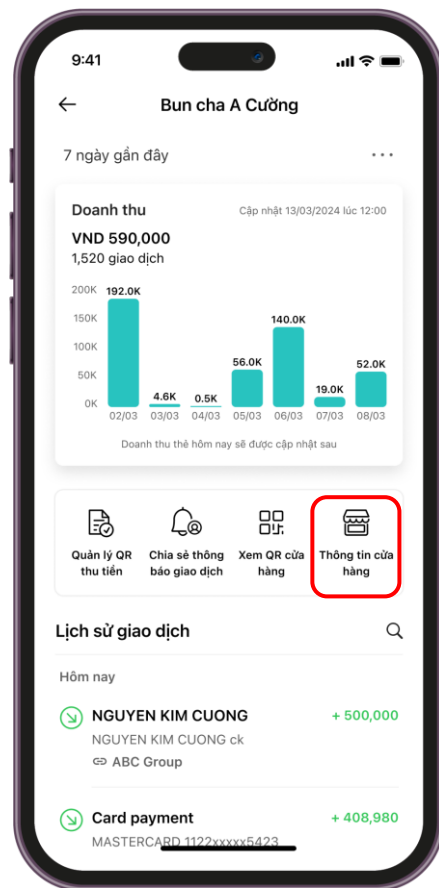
9:41

Bun cha A Cường

7 ngày gần đây

Doanh thu

Cập nhật 13/03/2024 lúc 12:00

VND 590,000

1,520 giao dịch

| | 02/03 | 03/03 | 04/03 | 05/03 | 06/03 | 07/03 | 08/03 |
|---|---|---|---|---|---|---|---|
| | 192.0K | 4.6K | 0.5K | 56.0K | 140.0K | 19.0K | 52.0K |

200K
150K
100K
50K
0K

Doanh thu thẻ hôm nay sẽ được cập nhật sau

Quản lý QR thu tiền

Chia sẻ thông báo giao dịch

Xem QR cửa hàng

Thông tin cửa hàng

Lịch sử giao dịch

Hôm nay

NGUYEN KIM CUONG
+ 500,000
NGUYEN KIM CUONG ck
ABC Group

Card payment
+ 408,980
MASTERCARD 1122xxxxx5423